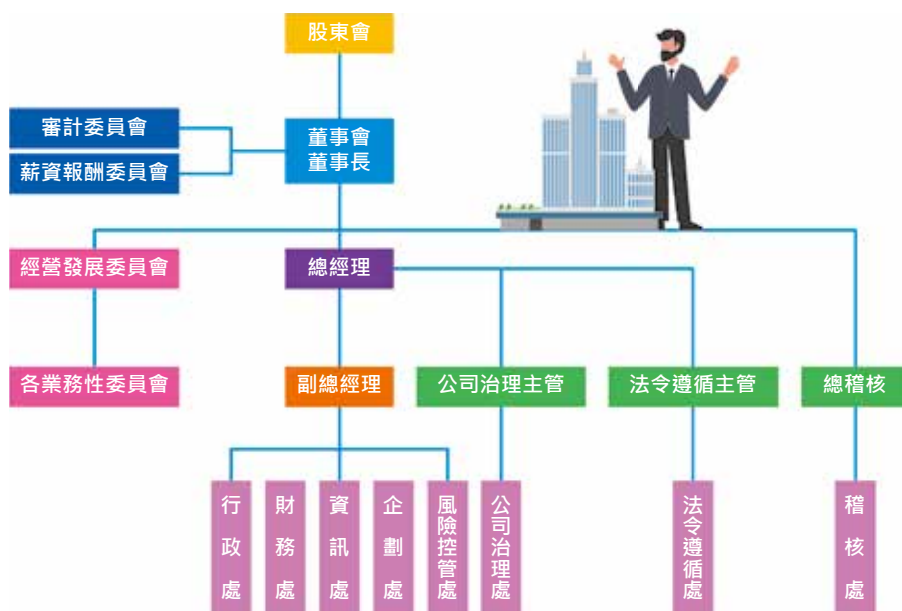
股東會

審計委員會

薪資報酬委員會

董事會
董事長

經營發展委員會

總經理

各業務性委員會

副總經理

公司治理主管

法令遵循主管

總稽核

行政處

財務處

資訊處

企劃處

風險控管處

公司治理處

法令遵循處

稽核處